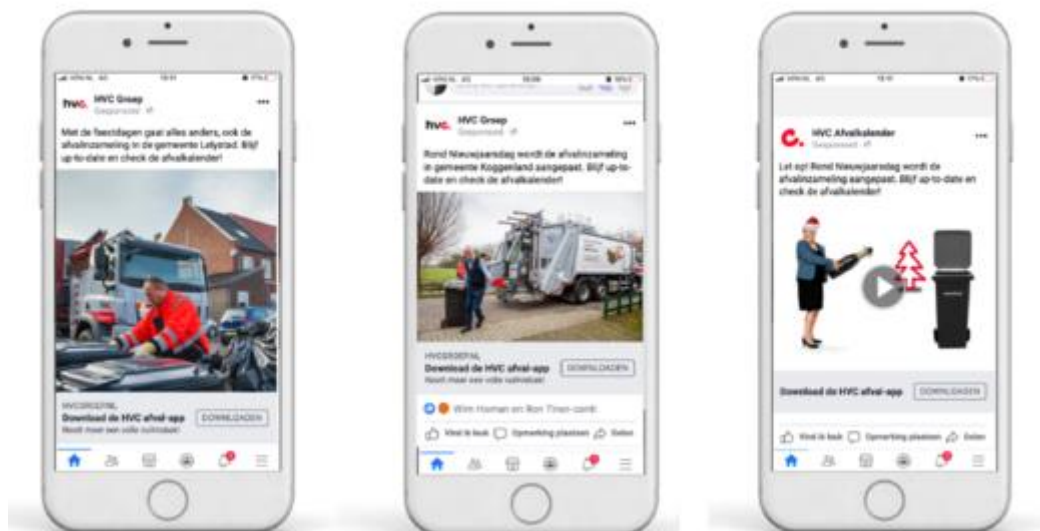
hvc. HVC Groep
Gesponsord

Met de feestdagen gaat alles anders, ook de afvalinzameling in de gemeente Lelystad. Blijf up-to-date en check de afvalkalender!

HVCGROEP.NL
Download de HVC afval-app
Nooit meer een volle ouliobak!
DOWNLOADEN

hvc. HVC Groep
Gesponsord

Rond Nieuwjaarsdag wordt de afvalinzameling in gemeente Koggenland aangepast. Blijf up-to-date en check de afvalkalender!

HVCGROEP.NL
Download de HVC afval-app
Nooit meer een volle ouliobak!
DOWNLOADEN

Wim Homan en Ron Tinen-Lamb

Vind ik leuk Opmerking plaatsen Delen

HVC Afvalkalender
Gesponsord

Let op! Rond Nieuwjaarsdag wordt de afvalinzameling aangepast. Blijf up-to-date en check de afvalkalender!

Download de HVC afval-app
DOWNLOADEN

Vind ik leuk Opmerking plaatsen Delen